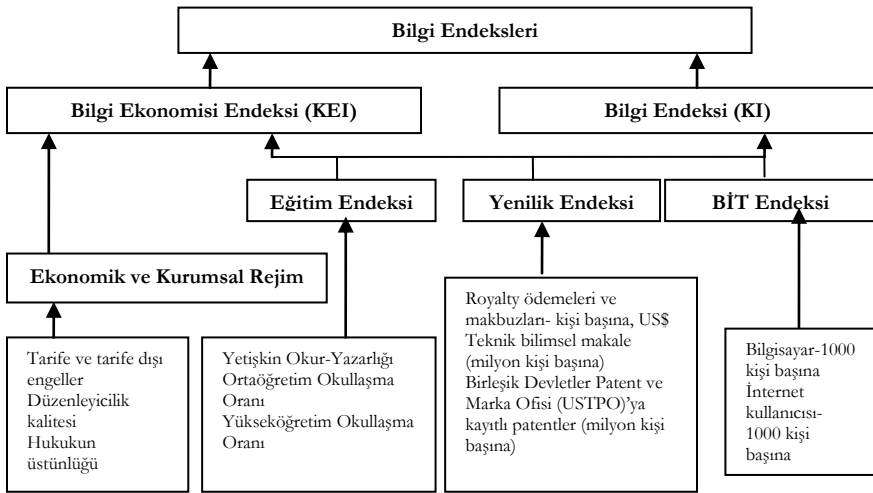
Bilgi Endeksleri

Bilgi Ekonomisi Endeksi (KEI)

Bilgi Endeksi (KI)

Eğitim Endeksi

Yenilik Endeksi

BİT Endeksi

Ekonomik ve Kurumsal Rejim

Tarife ve tarife dışı engeller
Düzenleyicilik kalitesi
Hukukun üstünlüğü

Yetişkin Okur-Yazarlığı
Ortaöğretim Okullaşma Oranı
Yükseköğretim Okullaşma Oranı

Royalty ödemeleri ve makbuzları- kişi başına, US$
Teknik bilimsel makale (milyon kişi başına)
Birleşik Devletler Patent ve Marka Ofisi (USTPO)'ya kayıtlı patentler (milyon kişi başına)

Bilgisayar-1000 kişi başına
İnternet kullanıcısı-1000 kişi başına